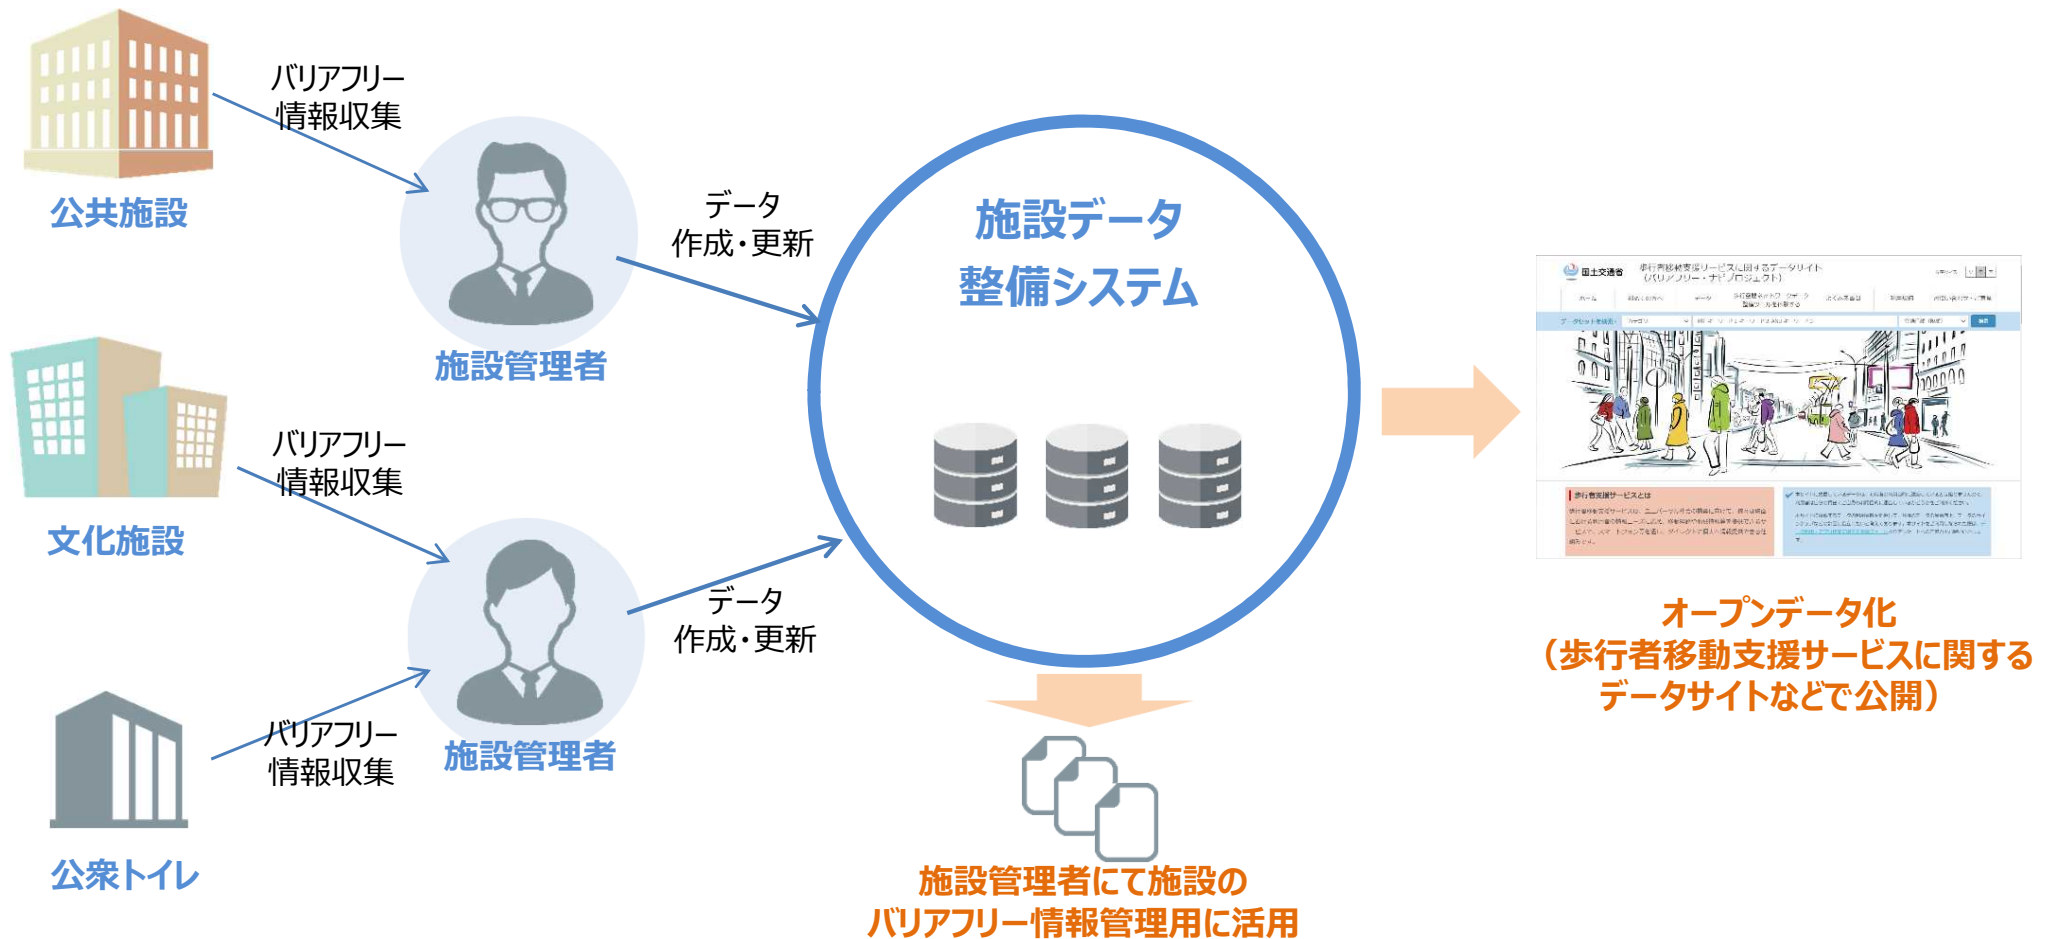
公共施設

バリアフリー
情報収集

施設管理者

データ
作成・更新

施設データ
整備システム

文化施設

バリアフリー
情報収集

データ
作成・更新

施設管理者

公衆トイレ

バリアフリー
情報収集

国土交通省 歩行者移動支援サービスに関するデータサイト（バリアフリー・ナビプロジェクト）

歩行者移動支援サービスとは

オープンデータ化
（歩行者移動支援サービスに関する
データサイトなどで公開）

施設管理者にて施設の
バリアフリー情報管理用に活用